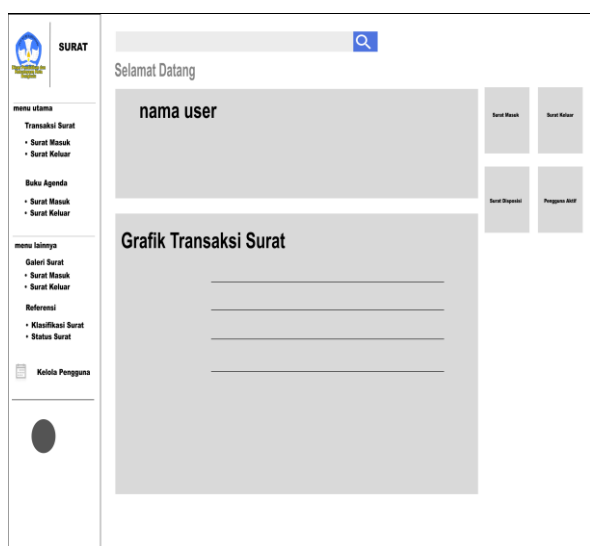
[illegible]

SURAT

Selamat Datang

menu utama

Transaksi Surat

• Surat Masuk
• Surat Keluar

Buku Agenda

• Surat Masuk
• Surat Keluar

menu lainnya

Galeri Surat

• Surat Masuk
• Surat Keluar

Referensi

• Klasifikasi Surat
• Status Surat

Kelola Pengguna

nama user

Surat Masuk

Surat Keluar

Surat Disposisi

Pengguna Aktif

Grafik Transaksi Surat